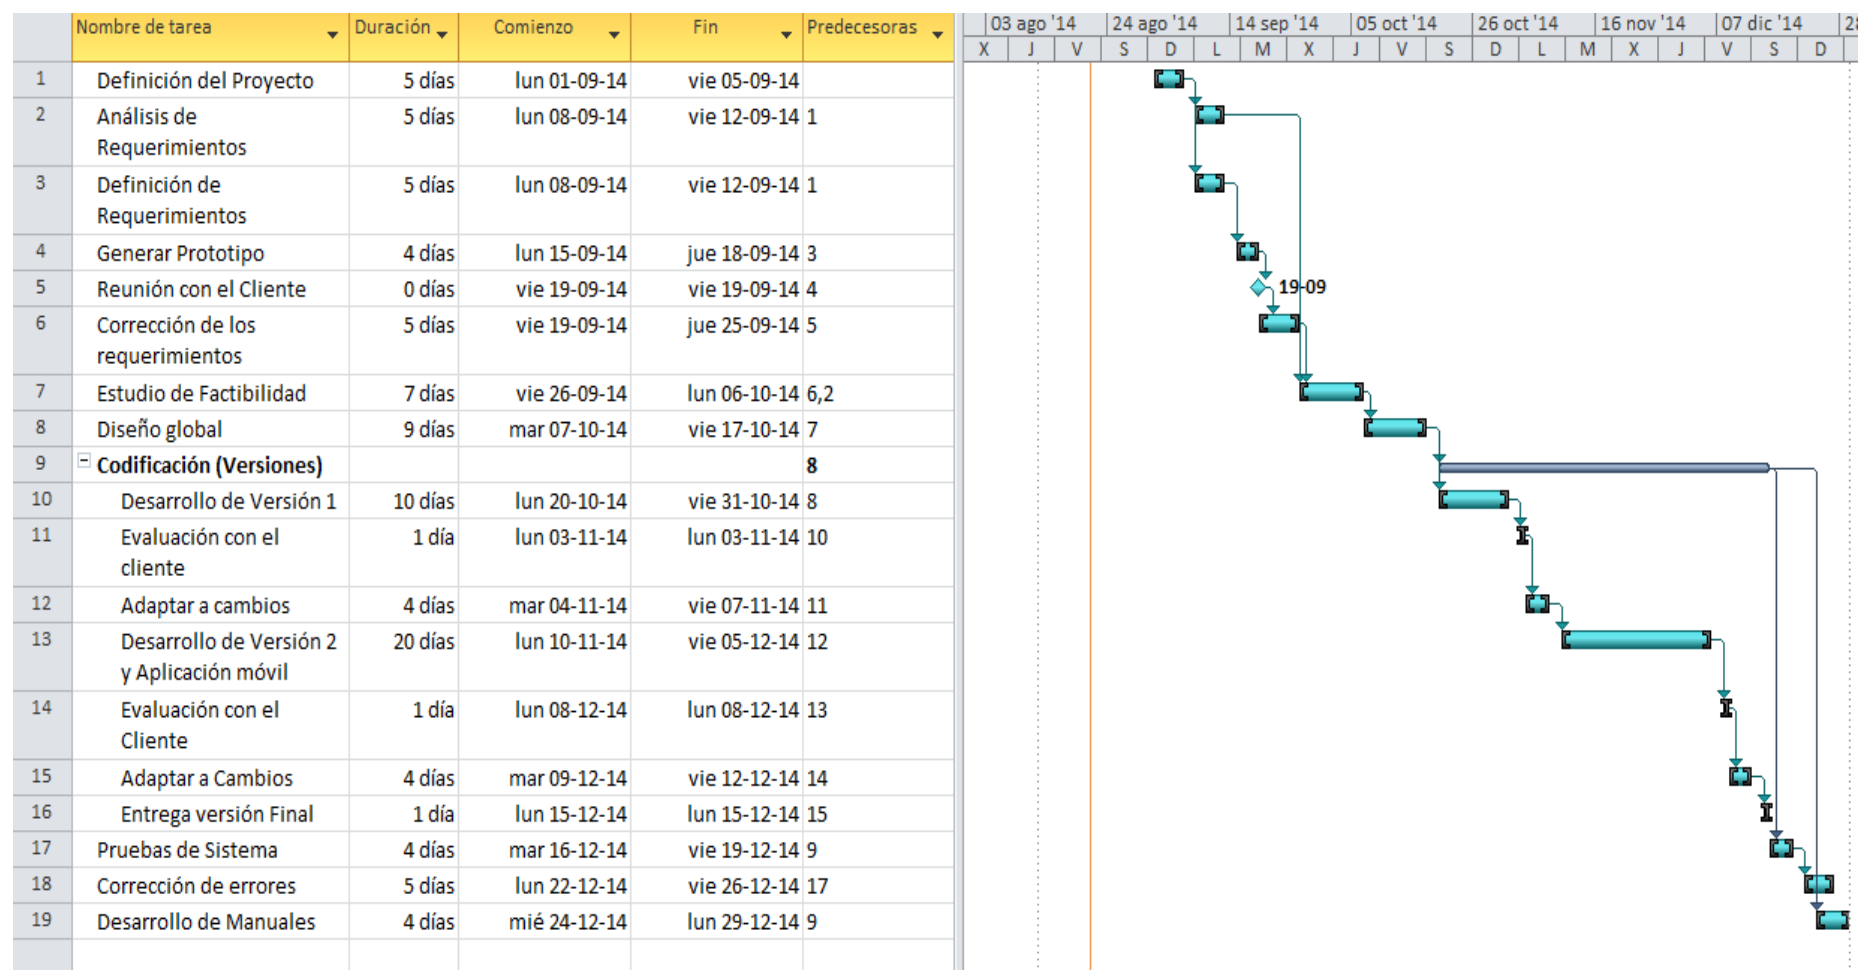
| | Nombre de tarea | Duración | Comienzo | Fin | Predecesoras |
|---|---|---|---|---|---|
| 1 | Definición del Proyecto | 5 días | lun 01-09-14 | vie 05-09-14 | |
| 2 | Análisis de Requerimientos | 5 días | lun 08-09-14 | vie 12-09-14 | 1 |
| 3 | Definición de Requerimientos | 5 días | lun 08-09-14 | vie 12-09-14 | 1 |
| 4 | Generar Prototipo | 4 días | lun 15-09-14 | jue 18-09-14 | 3 |
| 5 | Reunión con el Cliente | 0 días | vie 19-09-14 | vie 19-09-14 | 4 |
| 6 | Corrección de los requerimientos | 5 días | vie 19-09-14 | jue 25-09-14 | 5 |
| 7 | Estudio de Factibilidad | 7 días | vie 26-09-14 | lun 06-10-14 | 6,2 |
| 8 | Diseño global | 9 días | mar 07-10-14 | vie 17-10-14 | 7 |
| 9 | Codificación (Versiones) | | | | 8 |
| 10 | Desarrollo de Versión 1 | 10 días | lun 20-10-14 | vie 31-10-14 | 8 |
| 11 | Evaluación con el cliente | 1 día | lun 03-11-14 | lun 03-11-14 | 10 |
| 12 | Adaptar a cambios | 4 días | mar 04-11-14 | vie 07-11-14 | 11 |
| 13 | Desarrollo de Versión 2 y Aplicación móvil | 20 días | lun 10-11-14 | vie 05-12-14 | 12 |
| 14 | Evaluación con el Cliente | 1 día | lun 08-12-14 | lun 08-12-14 | 13 |
| 15 | Adaptar a Cambios | 4 días | mar 09-12-14 | vie 12-12-14 | 14 |
| 16 | Entrega versión Final | 1 día | lun 15-12-14 | lun 15-12-14 | 15 |
| 17 | Pruebas de Sistema | 4 días | mar 16-12-14 | vie 19-12-14 | 9 |
| 18 | Corrección de errores | 5 días | lun 22-12-14 | vie 26-12-14 | 17 |
| 19 | Desarrollo de Manuales | 4 días | mié 24-12-14 | lun 29-12-14 | 9 |

03 ago '14 | 24 ago '14 | 14 sep '14 | 05 oct '14 | 26 oct '14 | 16 nov '14 | 07 dic '14 | 28
X J V S D L M X J V S D L M X J V S D

19-09